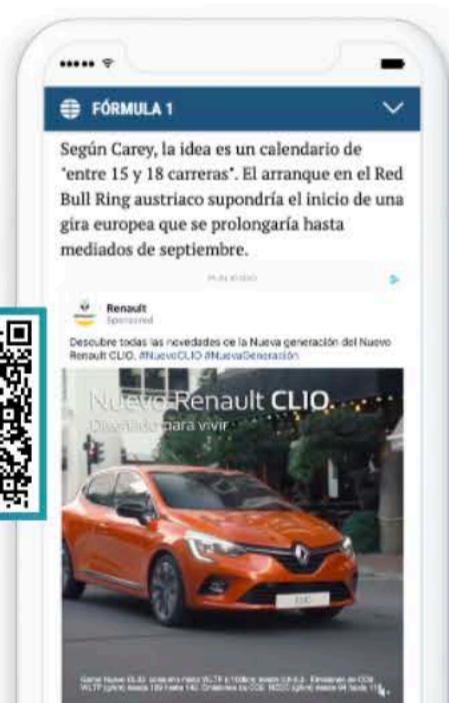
FÓRMULA 1

Según Carey, la idea es un calendario de "entre 15 y 18 carreras". El arranque en el Red Bull Ring austriaco supondría el inicio de una gira europea que se prolongaría hasta mediados de septiembre.

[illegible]

Renault
Sponsored

Descubre todas las novedades de la Nueva generación del Nuevo Renault CLIO. #NuevoCLIO #NuevaGeneración

Nuevo Renault CLIO
Diseñado para vivir

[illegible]